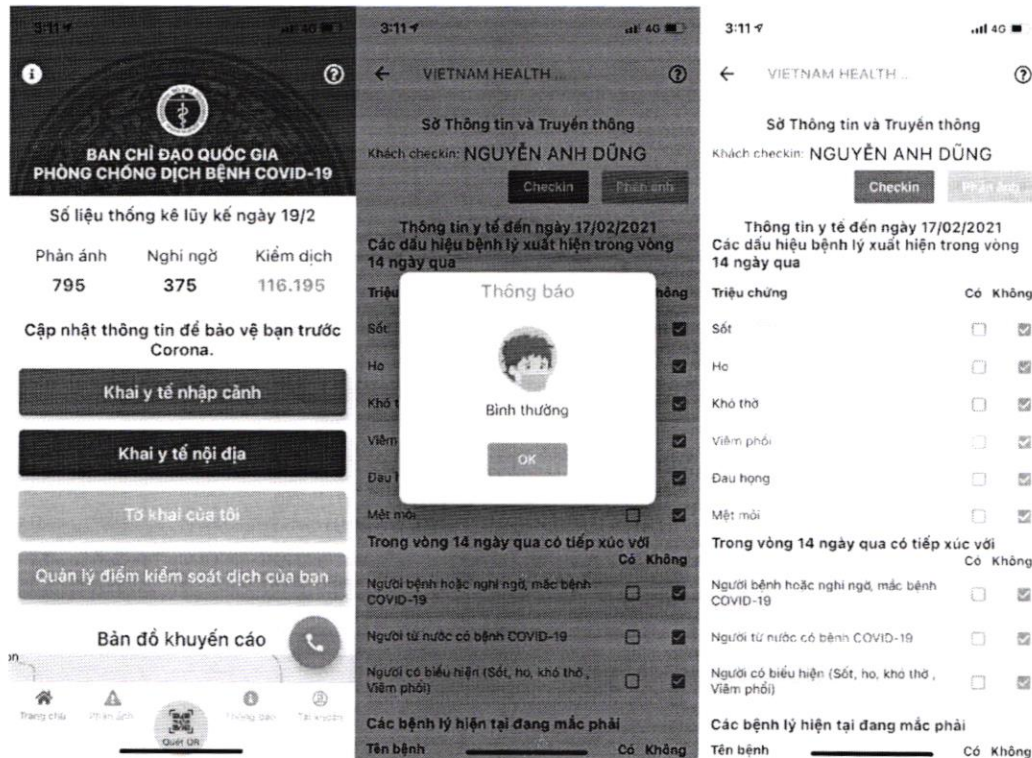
3:11

BAN CHỈ ĐẠO QUỐC GIA PHÒNG CHỐNG DỊCH BỆNH COVID-19

Số liệu thống kê lũy kế ngày 19/2

| Phản ánh | Nghi ngờ | Kiểm dịch |
|---|---|---|
| 795 | 375 | 116.195 |

Cập nhật thông tin để bảo vệ bạn trước Corona.

Khai y tế nhập cảnh

Khai y tế nội địa

Tờ khai của tôi

Quản lý điểm kiểm soát dịch của bạn

Bản đồ khuyến cáo

Trang chủ Phản ánh Quét QR Thông báo Tài khoản

3:11

VIETNAM HEALTH ...

Sở Thông tin và Truyền thông

Khách checkin: NGUYỄN ANH DŨNG

Checkin Phản ánh

Thông tin y tế đến ngày 17/02/2021
Các dấu hiệu bệnh lý xuất hiện trong vòng 14 ngày qua

Triệu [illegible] hông

Sốt

Ho

Khó t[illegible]

Viêm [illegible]

Đau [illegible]

Mệt mỏi

Thông báo

Bình thường

OK

Trong vòng 14 ngày qua có tiếp xúc với
Có Không

Người bệnh hoặc nghi ngờ, mắc bệnh COVID-19

Người từ nước có bệnh COVID-19

Người có biểu hiện (Sốt, ho, khó thở, Viêm phổi)

Các bệnh lý hiện tại đang mắc phải

Tên bệnh Có Không

3:11

VIETNAM HEALTH ...

Sở Thông tin và Truyền thông

Khách checkin: NGUYỄN ANH DŨNG

Checkin Phản ánh

Thông tin y tế đến ngày 17/02/2021
Các dấu hiệu bệnh lý xuất hiện trong vòng 14 ngày qua

| Triệu chứng | Có | Không |
|---|---|---|
| Sốt | | |
| Ho | | |
| Khó thở | | |
| Viêm phổi | | |
| Đau họng | | |
| Mệt mỏi | | |

Trong vòng 14 ngày qua có tiếp xúc với
Có Không

Người bệnh hoặc nghi ngờ, mắc bệnh COVID-19

Người từ nước có bệnh COVID-19

Người có biểu hiện (Sốt, ho, khó thở, Viêm phổi)

Các bệnh lý hiện tại đang mắc phải

Tên bệnh Có Không